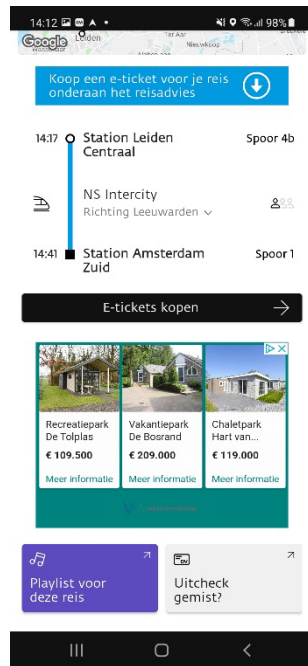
14:12 98%

Google Leiden Ter Aar Nieuwkoop

Koop een e-ticket voor je reis onderaan het reisadvies

14:17 Station Leiden Centraal Spoor 4b

NS Intercity
Richting Leeuwarden

14:41 Station Amsterdam Zuid Spoor 1

E-tickets kopen

| Recreatiepark De Tolplas | Vakantiepark De Bosrand | Chaletpark Hart van... |
|---|---|---|
| € 109.500 | € 209.000 | € 119.000 |
| Meer informatie | Meer informatie | Meer informatie |

Playlist voor deze reis

Uitcheck gemist?